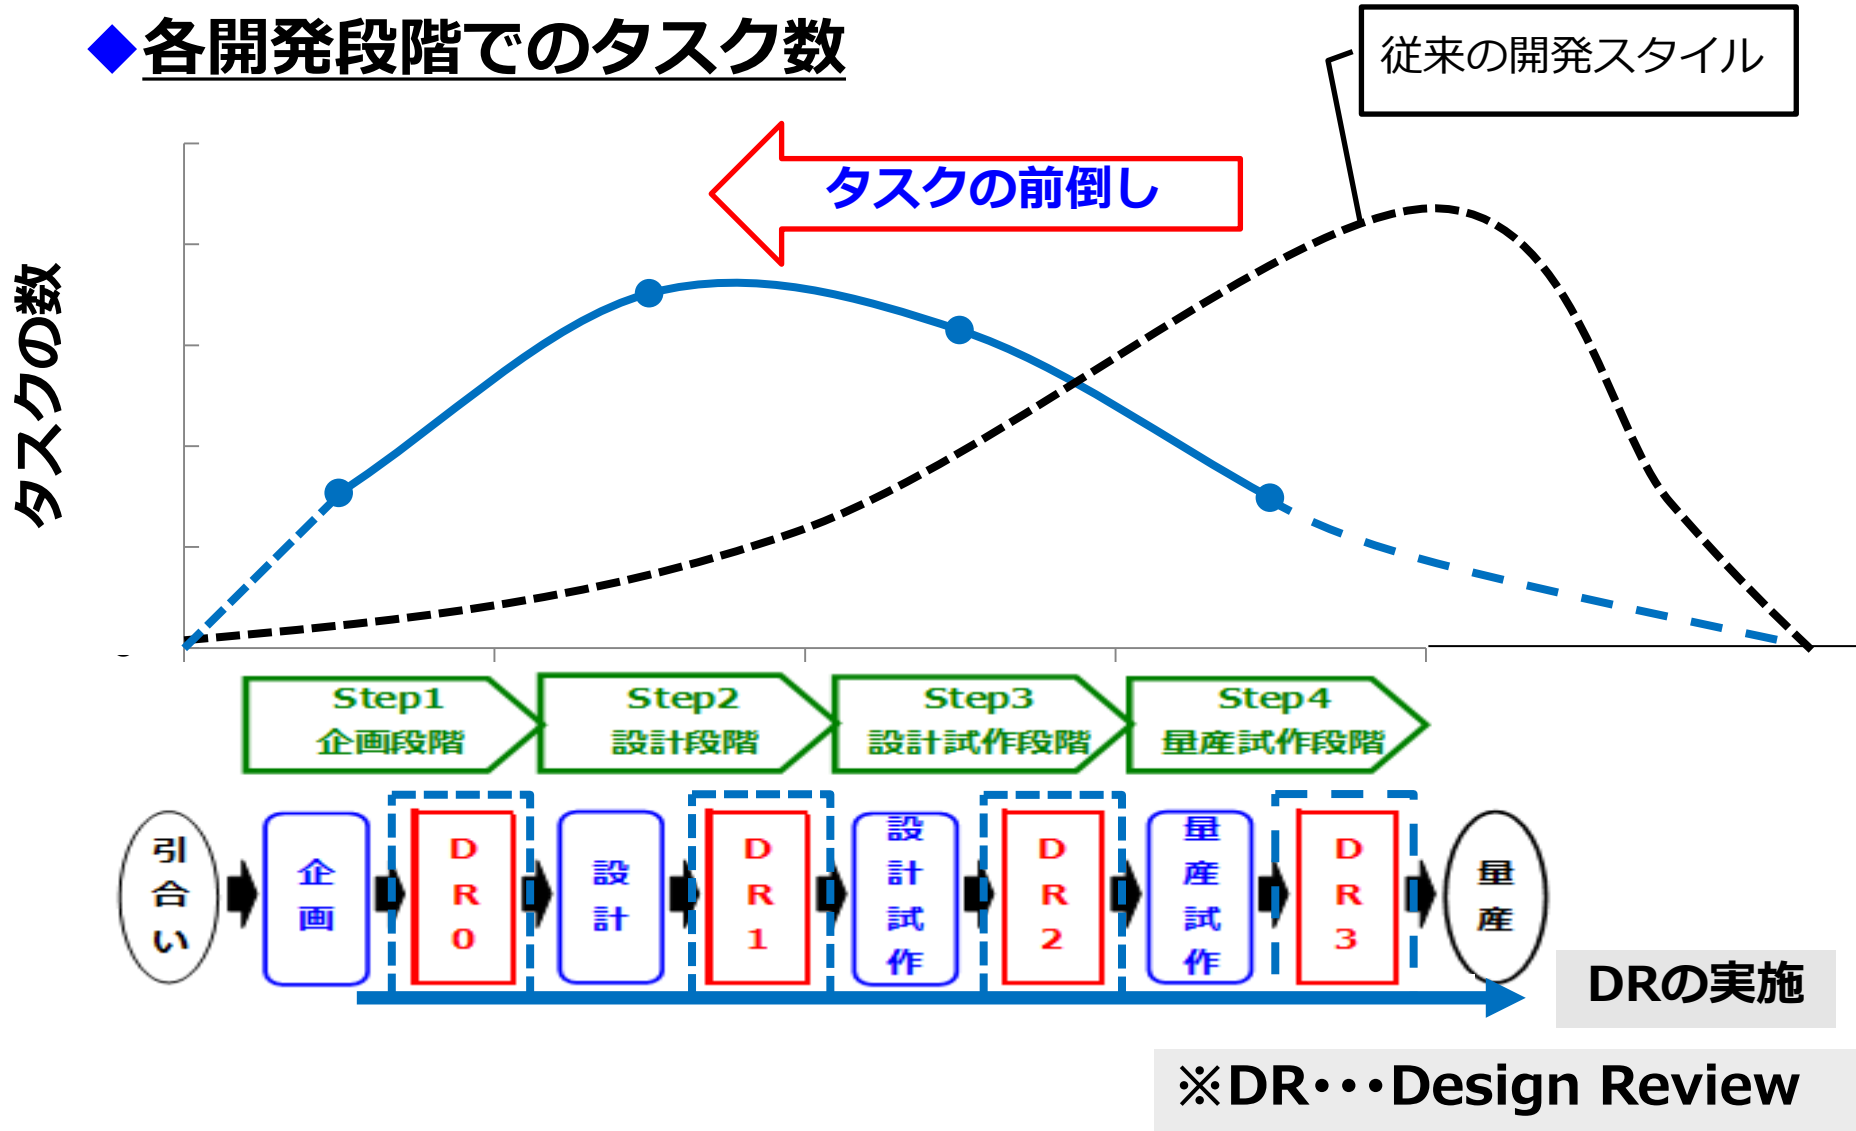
◆各開発段階でのタスク数

従来の開発スタイル

タスクの前倒し

タスクの数

Step1
企画段階

Step2
設計段階

Step3
設計試作段階

Step4
量産試作段階

引合い

企画

DR0

設計

DR1

設計試作

DR2

量産試作

DR3

量産

DRの実施

※DR・・・Design Review